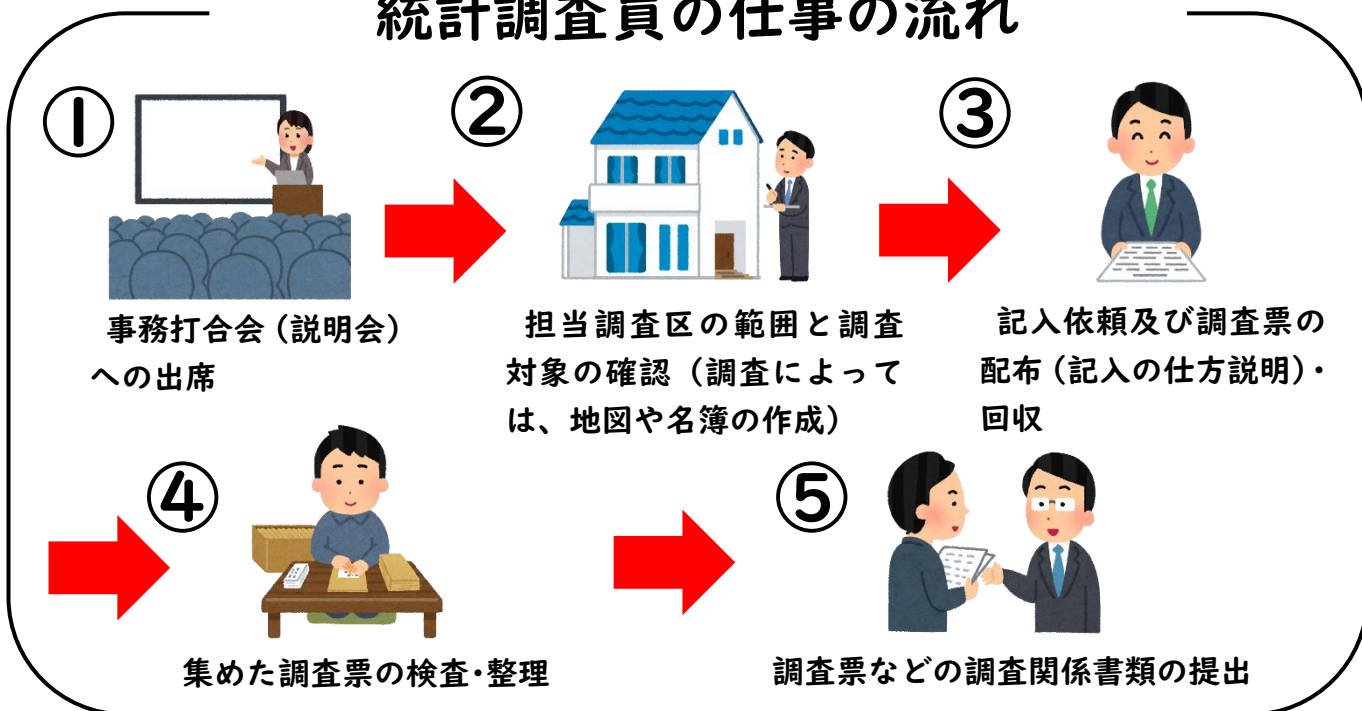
統計調査員の仕事の流れ

①

事務打合会（説明会）への出席

②

担当調査区の範囲と調査対象の確認（調査によっては、地図や名簿の作成）

③

記入依頼及び調査票の配布（記入の仕方説明）・回収

④

集めた調査票の検査・整理

⑤

調査票などの調査関係書類の提出